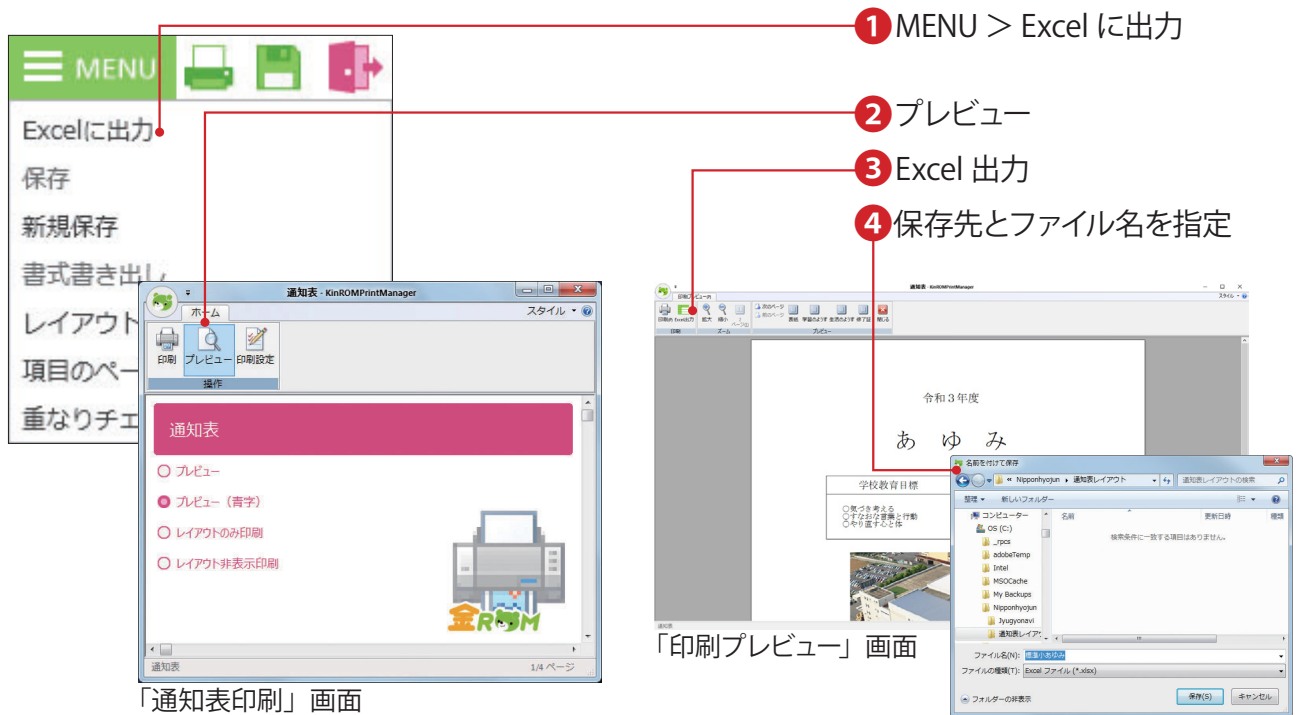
1 MENU ＞ Excel に出力

2 プレビュー

3 Excel 出力

4 保存先とファイル名を指定

MENU

Excelに出力

保存

新規保存

書式書き出し

レイアウト

項目のペー

重なりチェ

通知表 - KinROMPrintManager

ホーム

スタイル

印刷

プレビュー

印刷設定

操作

通知表

プレビュー

プレビュー（青字）

レイアウトのみ印刷

レイアウト非表示印刷

通知表

1/4 ページ

「通知表印刷」画面

通知表 - KinROMPrintManager

印刷プレビュー

印刷 Excel出力

拡大 縮小

次のページ

前のページ

ズーム

プレビュー

閉じる

令和３年度

あ　ゆ　み

学校教育目標

○気づきを考える
○すなおな意識と行動
○やり直す心と体

通知表

「印刷プレビュー」画面

名前を付けて保存

« Nipponhyojun ▸ 通知表レイアウト

通知表レイアウトの検索

整理 ▾

新しいフォルダー

コンピューター

OS (C:)

_rpcs

adobeTemp

Intel

MSOCache

My Backups

Nipponhyojun

Jyugyonavi

通知表レイア

名前

更新日時

種類

検索条件に一致する項目はありません。

ファイル名(N): 標準小あゆみ

ファイルの種類(T): Excel ファイル (*.xlsx)

フォルダーの非表示

保存(S)

キャンセル